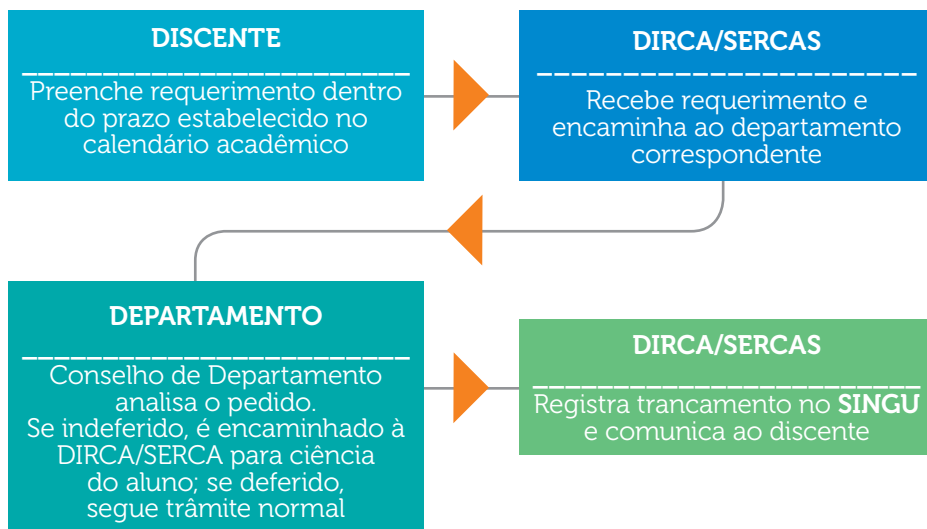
DISCENTE

Preenche requerimento dentro do prazo estabelecido no calendário acadêmico

DIRCA/SERCAS

Recebe requerimento e encaminha ao departamento correspondente

DEPARTAMENTO

Conselho de Departamento analisa o pedido. Se indeferido, é encaminhado à DIRCA/SERCA para ciência do aluno; se deferido, segue trâmite normal

DIRCA/SERCAS

Registra trancamento no SINGU e comunica ao discente